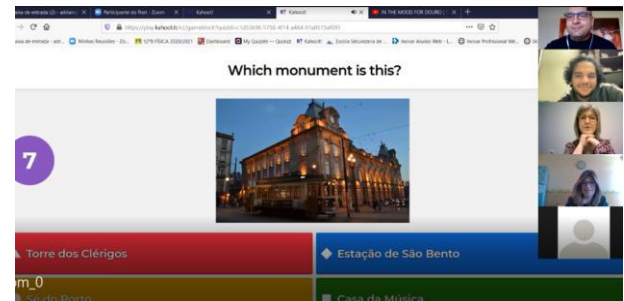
Caixa de entrada (2) - admin | Participantes do Pad - Zoom | Kahoot! | Kahoot! | IN THE MOOD FOR DOURO

https://play.kahoot.it/v2/gameblock?quizId=e1d3b08-5758-4f14-a464-05a0173a6591

Caixa de entrada - ant... | Minhas Reuniões - Zo... | 12ºB FÍSICA 2020/2021 | Dashboard | My Quizzes — Quizizz | Kahoot! | Escola Secundária de... | Inovar Alunos Web - L... | Inovar Profissional We...

Which monument is this?

7

Torre dos Clérigos

Estação de São Bento

om_0

Sé do Porto

Casa da Música